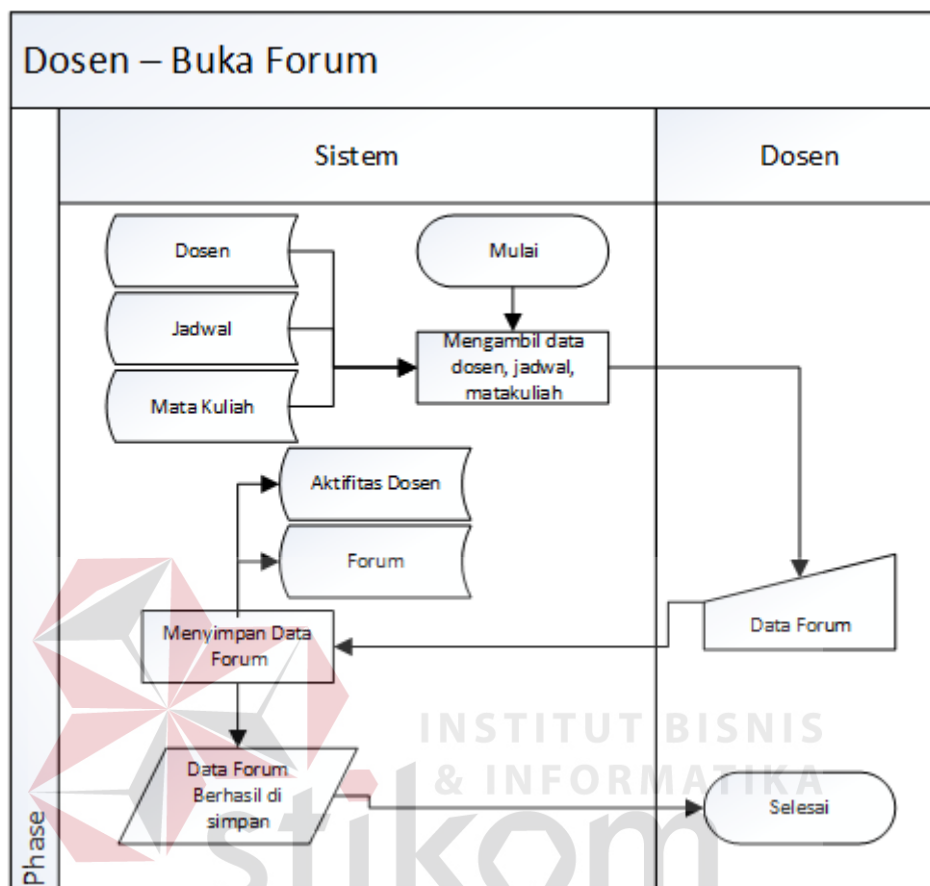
Dosen – Buka Forum

Sistem

Dosen

Dosen

Jadwal

Mata Kuliah

Mulai

Mengambil data dosen, jadwal, matakuliah

Aktifitas Dosen

Forum

Menyimpan Data Forum

Data Forum

Data Forum Berhasil di simpan

Selesai

Phase

INSTITUT BISNIS & INFORMATIKA

stikom